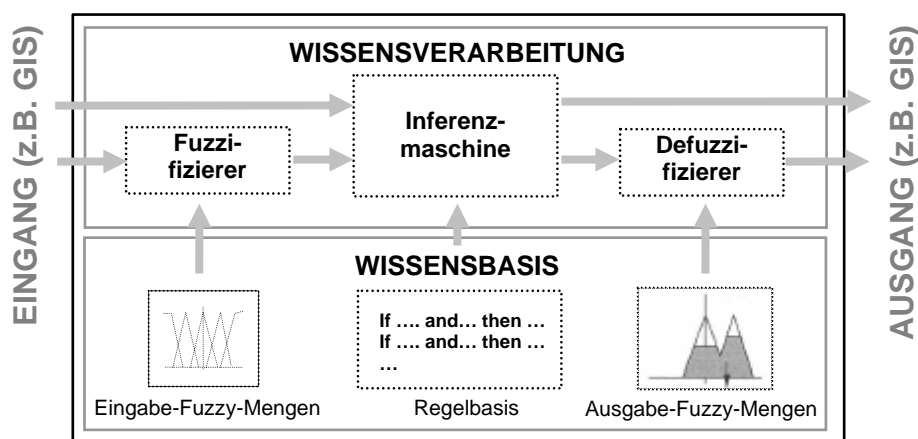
EINGANG (z.B. GIS)

WISSENSVERARBEITUNG

Fuzzifizierer

Inferenzmaschine

Defuzzifizierer

WISSENSBASIS

If …. and… then …
If …. and… then …
…

Eingabe-Fuzzy-Mengen

Regelbasis

Ausgabe-Fuzzy-Mengen

AUSGANG (z.B. GIS)